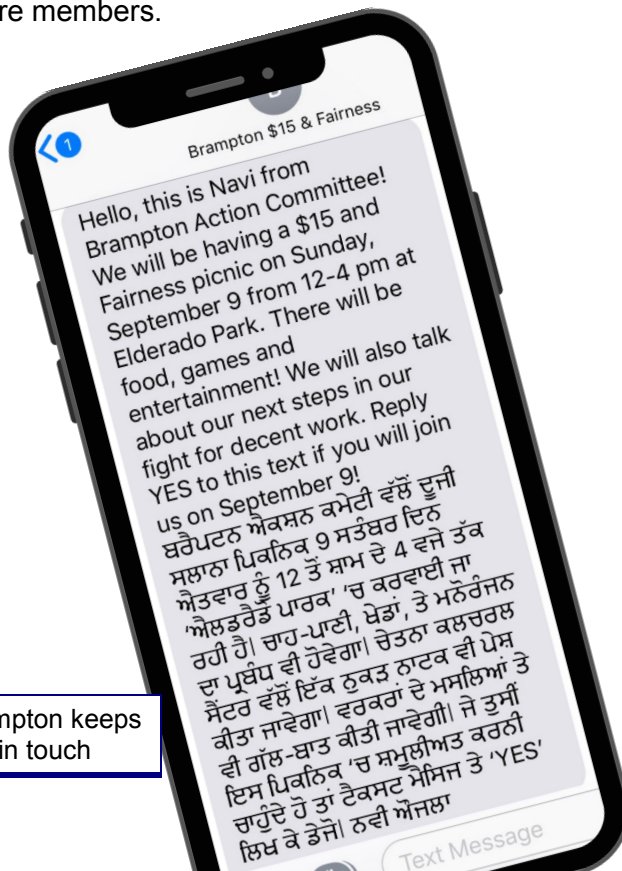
re members.

1
B
Brampton $15 & Fairness

Hello, this is Navi from Brampton Action Committee! We will be having a $15 and Fairness picnic on Sunday, September 9 from 12-4 pm at Elderado Park. There will be food, games and entertainment! We will also talk about our next steps in our fight for decent work. Reply YES to this text if you will join us on September 9! ਬਰੈਂਪਟਨ ਐਕਸ਼ਨ ਕਮੇਟੀ ਵੱਲੋਂ ਦੂਜੀ ਸਲਾਨਾ ਪਿਕਨਿਕ 9 ਸਤੰਬਰ ਦਿਨ ਐਤਵਾਰ ਨੂੰ 12 ਤੋਂ ਸ਼ਾਮ ਦੇ 4 ਵਜੇ ਤੱਕ 'ਐਲਡਰੈਡੋ ਪਾਰਕ' 'ਚ ਕਰਵਾਈ ਜਾ ਰਹੀ ਹੈ। ਚਾਹ-ਪਾਣੀ, ਖੇਡਾਂ, ਤੇ ਮਨੋਰੰਜਨ ਦਾ ਪ੍ਰਬੰਧ ਵੀ ਹੋਵੇਗਾ। ਚੇਤਨਾ ਕਲਚਰਲ ਸੈਂਟਰ ਵੱਲੋਂ ਇੱਕ ਨੁਕੜ ਨਾਟਕ ਵੀ ਪੇਸ਼ ਕੀਤਾ ਜਾਵੇਗਾ। ਵਰਕਰਾਂ ਦੇ ਮਸਲਿਆਂ ਤੇ ਵੀ ਗੱਲ-ਬਾਤ ਕੀਤੀ ਜਾਵੇਗੀ। ਜੇ ਤੁਸੀਂ ਇਸ ਪਿਕਨਿਕ 'ਚ ਸ਼ਮੂਲੀਅਤ ਕਰਨੀ ਚਾਹੁੰਦੇ ਹੋ ਤਾਂ ਟੈਕਸਟ ਮੈਸਿਜ ਤੇ 'YES' ਲਿਖ ਕੇ ਭੇਜੋ। ਨਵੀ ਔਜਲਾ

Text Message

mpton keeps
in touch